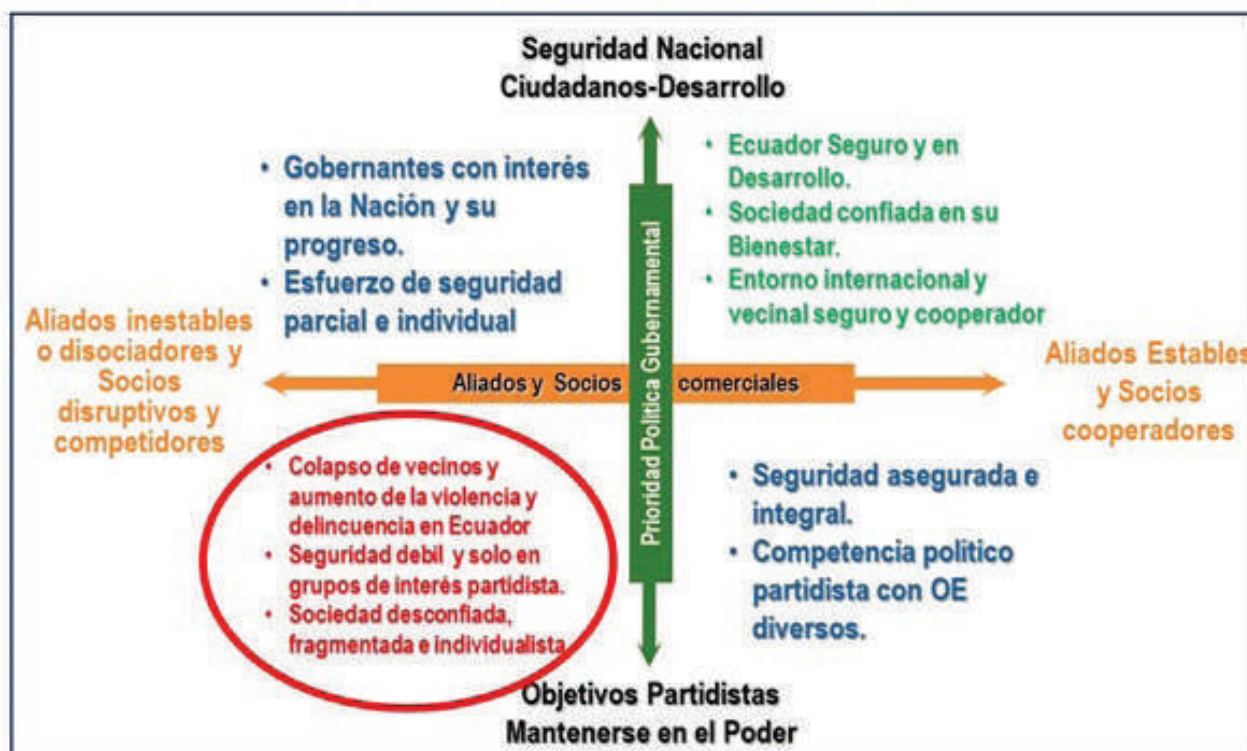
Seguridad Nacional
Ciudadanos-Desarrollo

• Gobernantes con interés en la Nación y su progreso.
• Esfuerzo de seguridad parcial e individual

• Ecuador Seguro y en Desarrollo.
• Sociedad confiada en su Bienestar.
• Entorno internacional y vecinal seguro y cooperador

Aliados inestables o disociadores y Socios disruptivos y competidores

Aliados y Socios comerciales

Prioridad Política Gubernamental

Aliados Estables y Socios cooperadores

• Colapso de vecinos y aumento de la violencia y delincuencia en Ecuador
• Seguridad debil y solo en grupos de interés partidista.
• Sociedad desconfiada, fragmentada e individualista

• Seguridad asegurada e integral.
• Competencia politico partidista con OE diversos.

Objetivos Partidistas
Mantenerse en el Poder